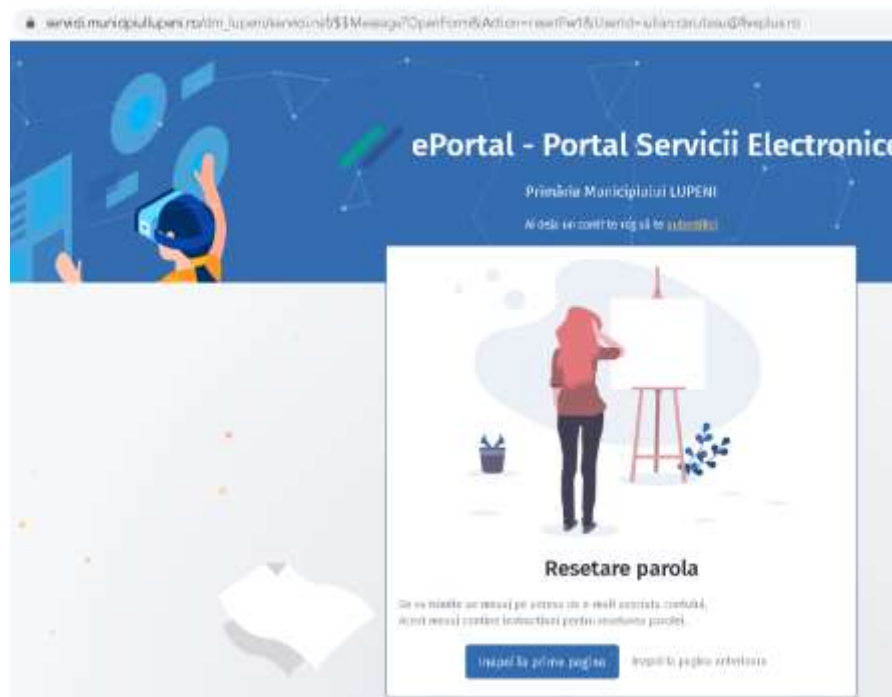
servicii.municipiullupeni.ro/im_lupeni/servicii.nsf/$$Message?OpenForm&Action=resetPw1&UserId=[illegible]

ePortal - Portal Servicii Electronice

Primăria Municipiului LUPENI

Ai deja un cont? te rog să te autentifici

Resetare parola

Se va trimite un mesaj pe adresa de e-mail asociata contului. Acest mesaj contine instructiuni pentru resetarea parolei.

Inapoi la prima pagina

Inapoi la pagina anterioara